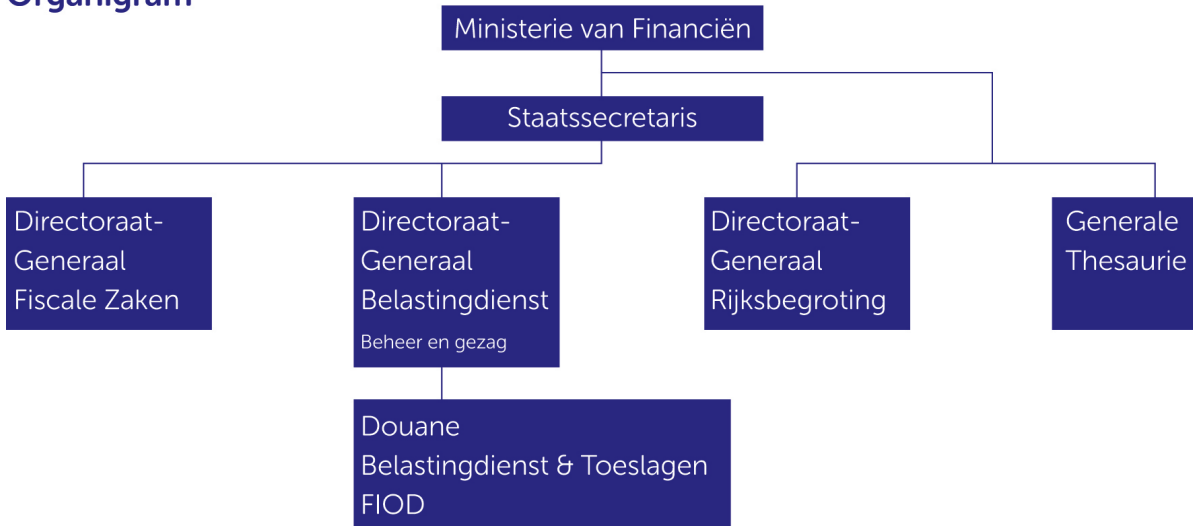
Organigram

Ministerie van Financiën

Staatssecretaris

Directoraat-Generaal Fiscale Zaken

Directoraat-Generaal Belastingdienst
Beheer en gezag

Directoraat-Generaal Rijksbegroting

Generale Thesaurie

Douane
Belastingdienst & Toeslagen
FIOD